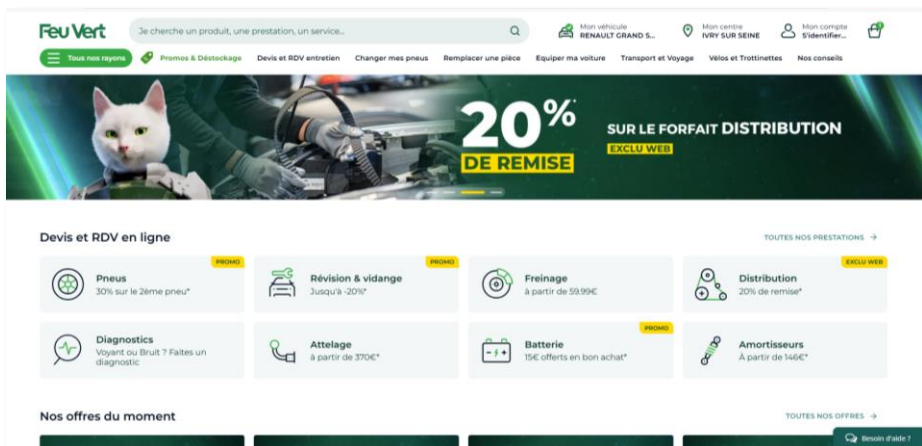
Feu Vert

Je cherche un produit, une prestation, un service...

Mon véhicule
RENAULT GRAND S...

Mon centre
IVRY SUR SEINE

Mon compte
S'identifier...

Tous nos rayons

Promos & Déstockage

Devis et RDV entretien

Changer mes pneus

Remplacer une pièce

Equiper ma voiture

Transport et Voyage

Vélos et Trottinettes

Nos conseils

20%

DE REMISE

SUR LE FORFAIT DISTRIBUTION

EXCLU WEB

Devis et RDV en ligne

TOUTES NOS PRESTATIONS →

PROMO

Pneus
30% sur le 2ème pneu*

PROMO

Révision & vidange
Jusqu'à -20%*

Freinage
à partir de 59.99€

EXCLU WEB

Distribution
20% de remise*

Diagnostics
Voyant ou Bruit ? Faites un diagnostic

Attelage
à partir de 370€*

PROMO

Batterie
15€ offerts en bon achat*

Amortisseurs
À partir de 146€*

Nos offres du moment

TOUTES NOS OFFRES →

Besoin d'aide ?